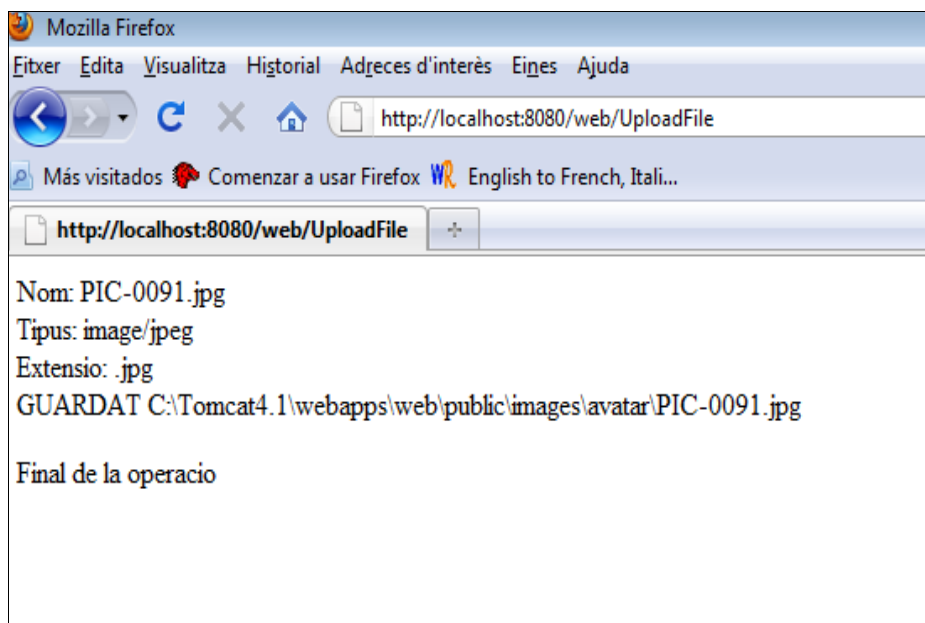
Mozilla Firefox

Fitxer Edita Visualitza Historial Adreces d'interès Eines Ajuda

http://localhost:8080/web/UploadFile

Más visitados Comenzar a usar Firefox English to French, Itali...

http://localhost:8080/web/UploadFile

Nom: PIC-0091.jpg
Tipus: image/jpeg
Extensio: .jpg
GUARDAT C:\Tomcat4.1\webapps\web\public\images\avatar\PIC-0091.jpg

Final de la operacio